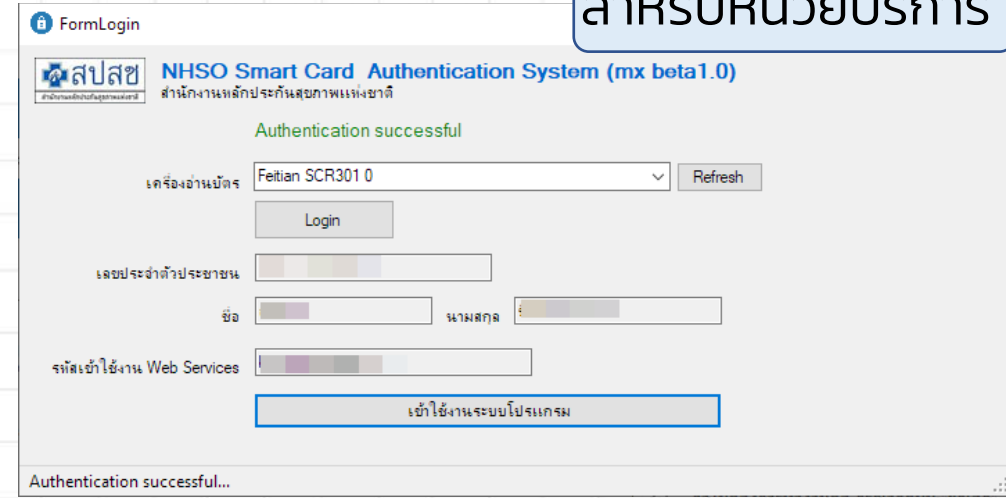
FormLogin

สำหรับหน่วยบริการ

สปสช
สำนักงานหลักประกันสุขภาพแห่งชาติ

NHSO Smart Card Authentication System (mx beta1.0)
สำนักงานหลักประกันสุขภาพแห่งชาติ

Authentication successful

เครื่องอ่านบัตร Feitian SCR301 0 Refresh

Login

เลขประจำตัวประชาชน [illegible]

ชื่อ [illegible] นามสกุล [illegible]

รหัสเข้าใช้งาน Web Services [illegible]

เข้าใช้งานระบบโปรแกรม

Authentication successful...